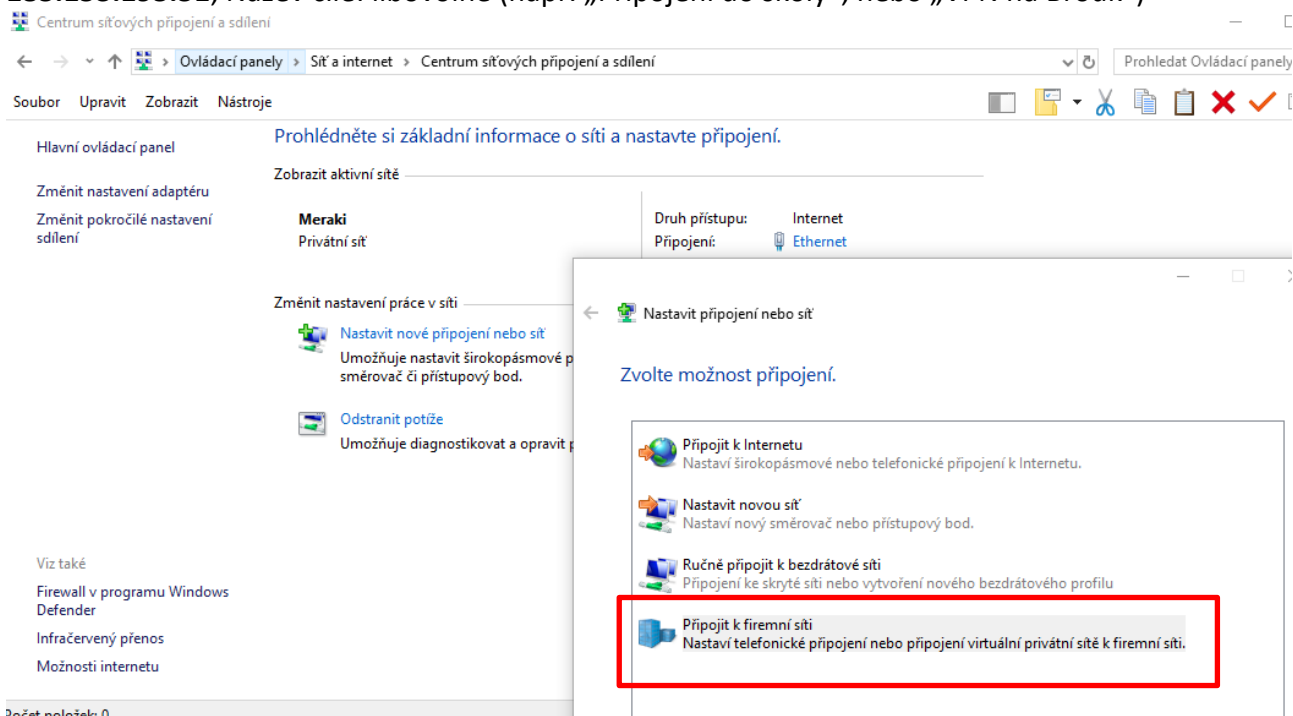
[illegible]

Centrum síťových připojení a sdílení

Ovládací panely › Síť a internet › Centrum síťových připojení a sdílení

Prohledat Ovládací panely

Soubor Upravit Zobrazit Nástroje

Hlavní ovládací panel

Změnit nastavení adaptéru

Změnit pokročilé nastavení sdílení

Prohlédněte si základní informace o síti a nastavte připojení.

Zobrazit aktivní sítě

Meraki
Privátní síť

Druh přístupu: Internet
Připojení: Ethernet

Změnit nastavení práce v síti

Nastavit nové připojení nebo síť
Umožňuje nastavit širokopásmové p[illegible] směrovač či přístupový bod.

Odstranit potíže
Umožňuje diagnostikovat a opravit p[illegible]

Viz také

Firewall v programu Windows Defender

Infračervený přenos

Možnosti internetu

Počet položek: 0

Nastavit připojení nebo síť

Zvolte možnost připojení.

Připojit k Internetu
Nastaví širokopásmové nebo telefonické připojení k Internetu.

Nastavit novou síť
Nastaví nový směrovač nebo přístupový bod.

Ručně připojit k bezdrátové síti
Připojení ke skryté síti nebo vytvoření nového bezdrátového profilu

Připojit k firemní síti
Nastaví telefonické připojení nebo připojení virtuální privátní sítě k firemní síti.